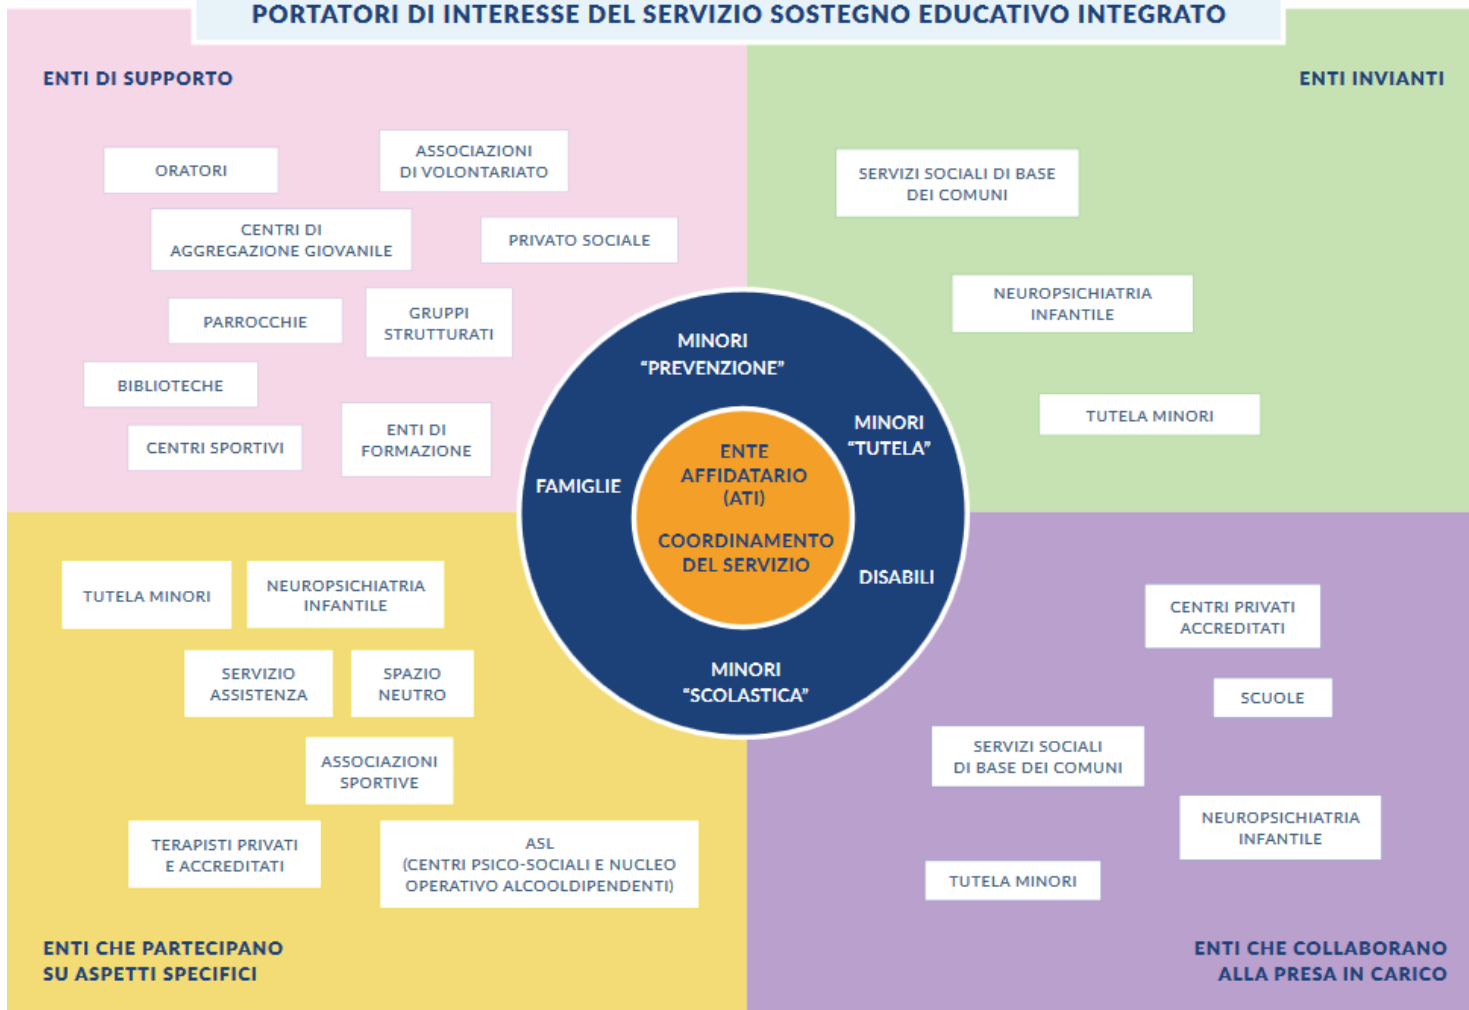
PORTATORI DI INTERESSE DEL SERVIZIO SOSTEGNO EDUCATIVO INTEGRATO

ENTI DI SUPPORTO

ORATORI

ASSOCIAZIONI DI VOLONTARIATO

CENTRI DI AGGREGAZIONE GIOVANILE

PRIVATO SOCIALE

PARROCCHIE

GRUPPI STRUTTURATI

BIBLIOTECHE

CENTRI SPORTIVI

ENTI DI FORMAZIONE

ENTI INVIANTI

SERVIZI SOCIALI DI BASE DEI COMUNI

NEUROPSICHIATRIA INFANTILE

TUTELA MINORI

MINORI "PREVENZIONE"

MINORI "TUTELA"

FAMIGLIE

ENTE AFFIDATARIO (ATI)

COORDINAMENTO DEL SERVIZIO

DISABILI

MINORI "SCOLASTICA"

TUTELA MINORI

NEUROPSICHIATRIA INFANTILE

SERVIZIO ASSISTENZA

SPAZIO NEUTRO

ASSOCIAZIONI SPORTIVE

TERAPISTI PRIVATI E ACCREDITATI

ASL (CENTRI PSICO-SOCIALI E NUCLEO OPERATIVO ALCOOLDIPENDENTI)

ENTI CHE PARTECIPANO SU ASPETTI SPECIFICI

CENTRI PRIVATI ACCREDITATI

SCUOLE

SERVIZI SOCIALI DI BASE DEI COMUNI

NEUROPSICHIATRIA INFANTILE

TUTELA MINORI

ENTI CHE COLLABORANO ALLA PRESA IN CARICO